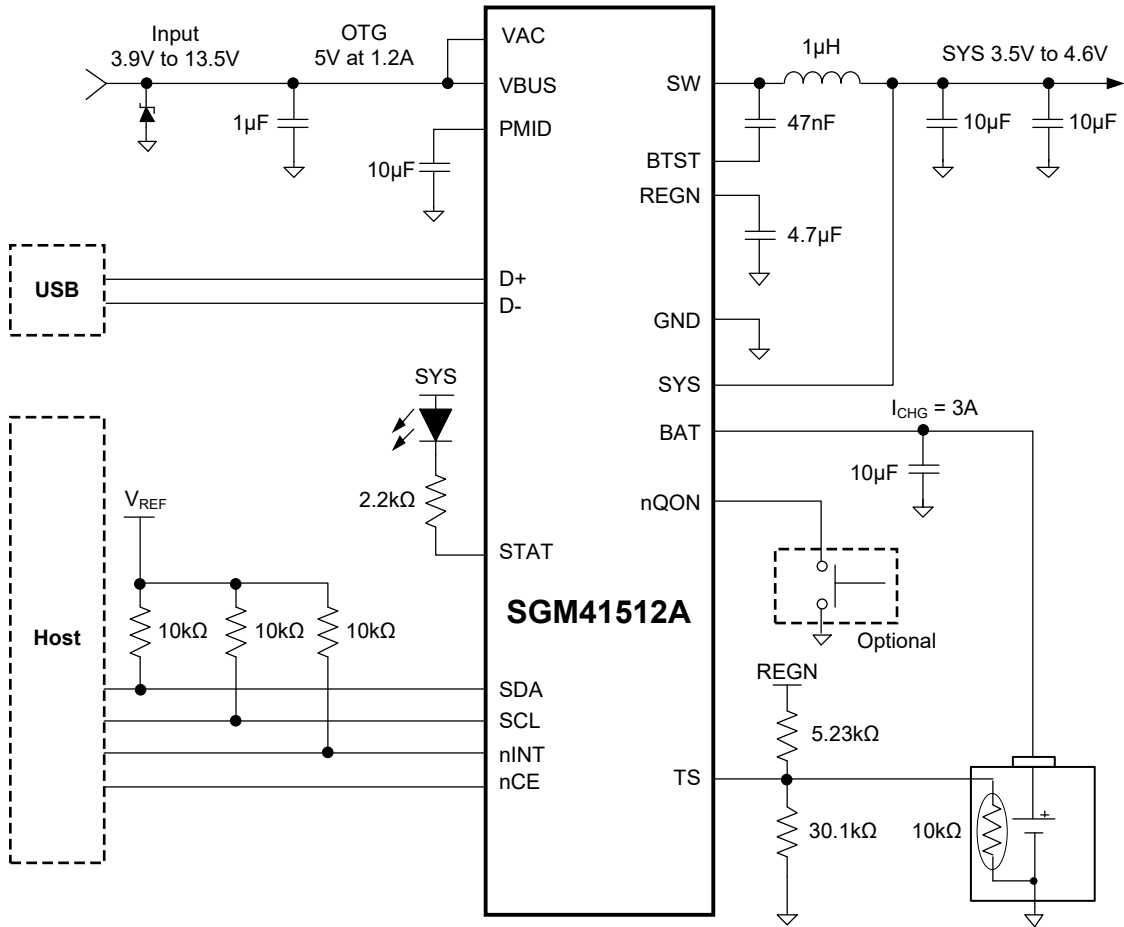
Input 3.9V to 13.5V

OTG 5V at 1.2A

1µF

10µF

VAC

VBUS

PMID

SW

BTST

REGN

1µH

SYS 3.5V to 4.6V

47nF

10µF

10µF

4.7µF

USB

D+

D-

GND

SYS

SYS

BAT

$I_{CHG}$ = 3A

10µF

2.2kΩ

STAT

nQON

Host

$V_{REF}$

10kΩ

10kΩ

10kΩ

SGM41512A

Optional

REGN

SDA

SCL

nINT

nCE

TS

5.23kΩ

30.1kΩ

10kΩ

+